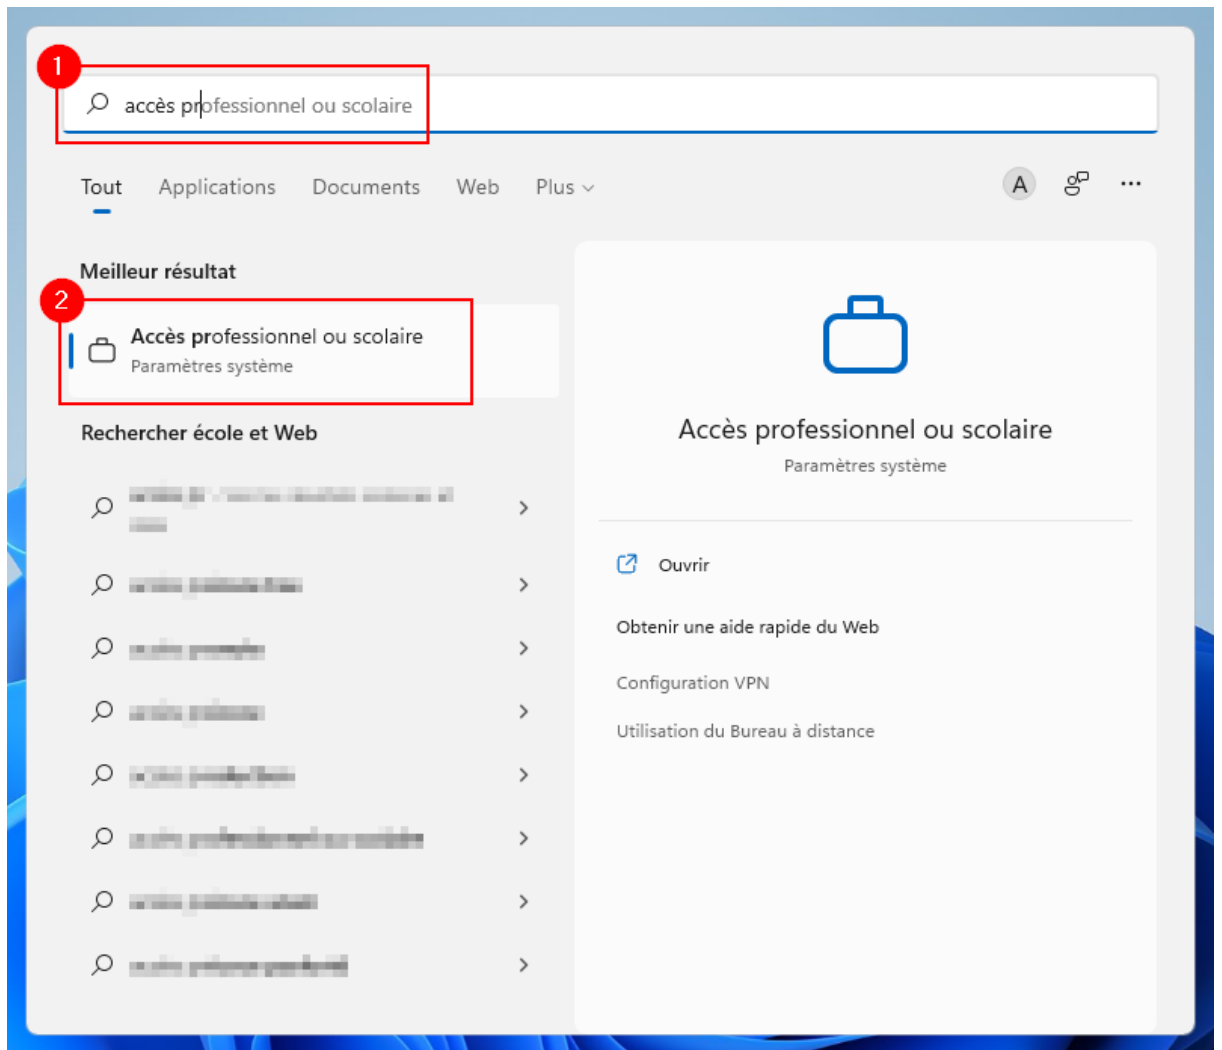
1

accès professionnel ou scolaire

Tout Applications Documents Web Plus

A

Meilleur résultat

2

Accès professionnel ou scolaire
Paramètres système

Rechercher école et Web

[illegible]

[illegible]

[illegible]

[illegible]

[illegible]

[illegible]

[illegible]

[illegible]

Accès professionnel ou scolaire
Paramètres système

Ouvrir

Obtenir une aide rapide du Web

Configuration VPN

Utilisation du Bureau à distance